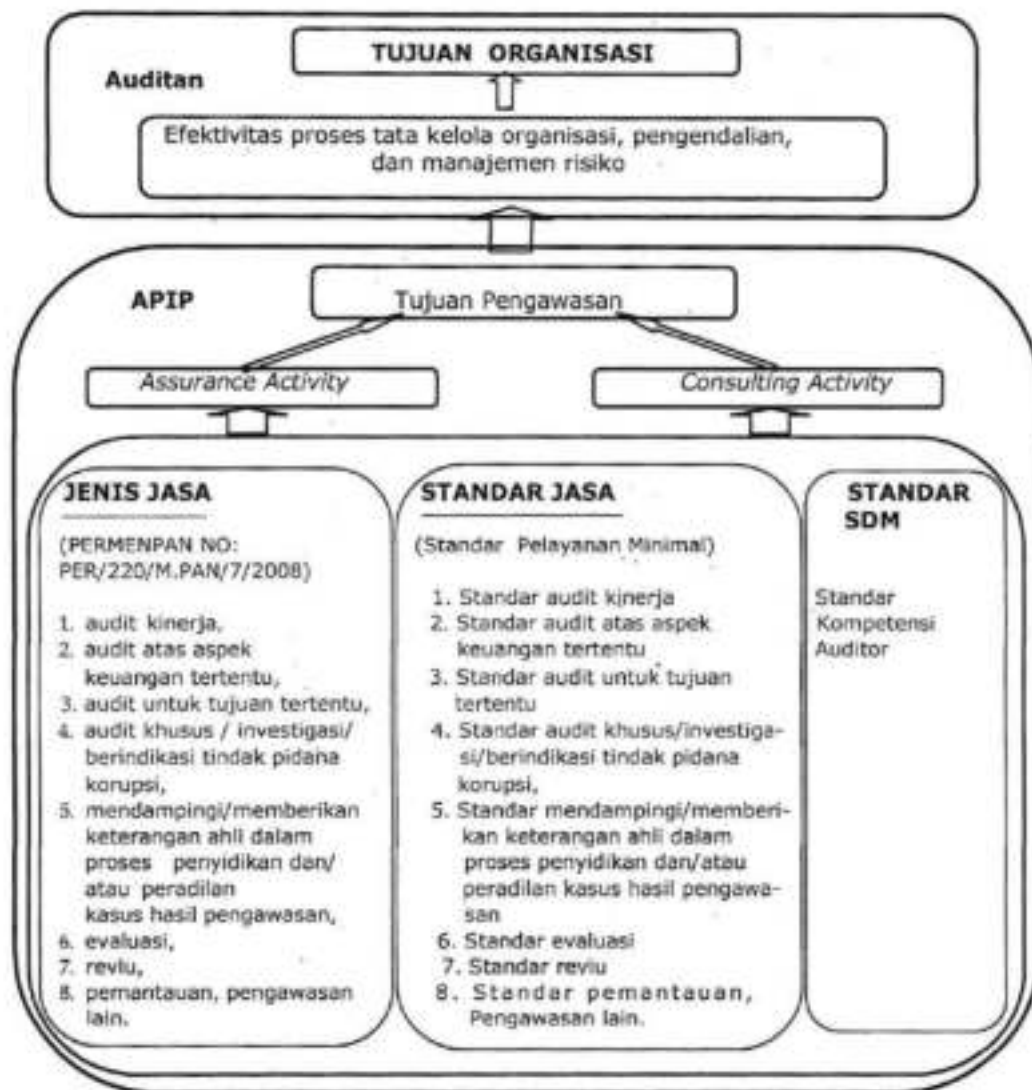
Auditan

TUJUAN ORGANISASI

Efektivitas proses tata kelola organisasi, pengendalian, dan manajemen risiko

APIP

Tujuan Pengawasan

Assurance Activity

Consulting Activity

JENIS JASA

(PERMENPAN NO: PER/220/M.PAN/7/2008)

1. audit kinerja,
2. audit atas aspek keuangan tertentu,
3. audit untuk tujuan tertentu,
4. audit khusus / investigasi/ berindikasi tindak pidana korupsi,
5. mendampingi/memberikan keterangan ahli dalam proses penyidikan dan/ atau peradilan kasus hasil pengawasan,
6. evaluasi,
7. reviu,
8. pemantauan, pengawasan lain.

STANDAR JASA

(Standar Pelayanan Minimal)

1. Standar audit kinerja
2. Standar audit atas aspek keuangan tertentu
3. Standar audit untuk tujuan tertentu
4. Standar audit khusus/investigasi/berindikasi tindak pidana korupsi,
5. Standar mendampingi/memberikan keterangan ahli dalam proses penyidikan dan/atau peradilan kasus hasil pengawasan
6. Standar evaluasi
7. Standar reviu
8. Standar pemantauan, Pengawasan lain.

STANDAR SDM

Standar Kompetensi Auditor